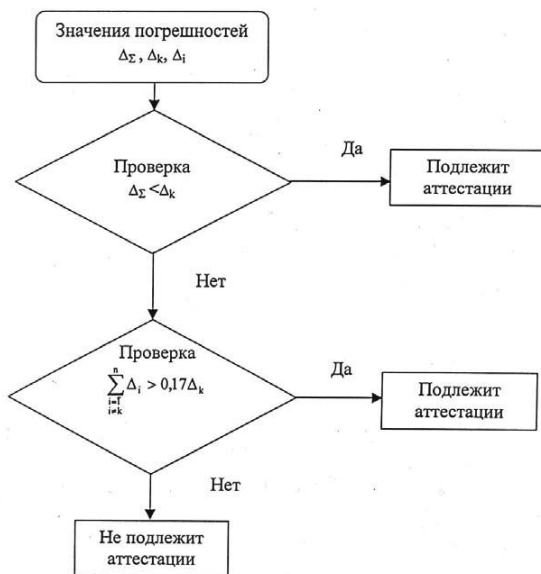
Значения погрешностей
$\Delta_\Sigma$ , $\Delta_k$, $\Delta_i$

Проверка
$\Delta_\Sigma < \Delta_k$

Да

Подлежит аттестации

Нет

Проверка
$\sum_{\substack{i=1 \\ i \neq k}}^{n} \Delta_i > 0,17\Delta_k$

Да

Подлежит аттестации

Нет

Не подлежит аттестации